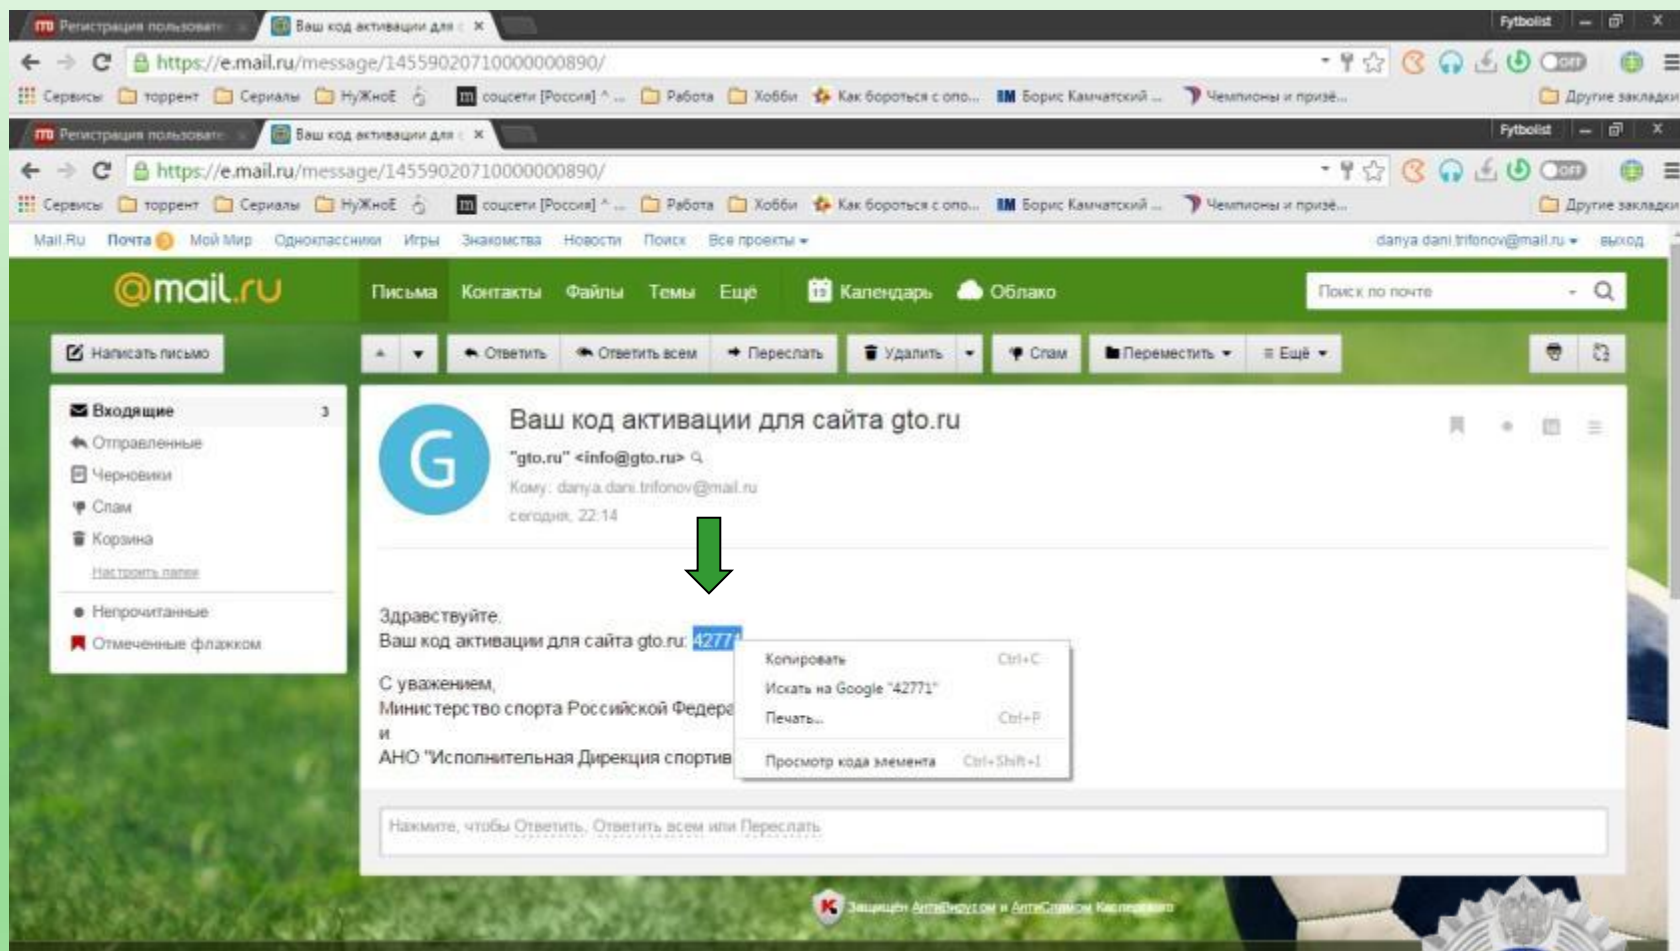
Регистрация пользовате
Ваш код активации для
Fytbolist
https://e.mail.ru/message/14559020710000000890/
Сервисы торрент Сериалы НуЖноЕ coucети [Россия] Работа Хобби Как бороться с опо... Борис Камчатский ... Чемпионы и призё... Другие закладки
Регистрация пользовате
Ваш код активации для
Fytbolist
https://e.mail.ru/message/14559020710000000890/
Сервисы торрент Сериалы НуЖноЕ coucети [Россия] Работа Хобби Как бороться с опо... Борис Камчатский ... Чемпионы и призё... Другие закладки
Mail.Ru Почта 3 Мой Мир Одноклассники Игры Знакомства Новости Поиск Все проекты
danya.dani.trifonov@mail.ru выход
@mail.ru
Письма Контакты Файлы Темы Ещё
Календарь Облако
Поиск по почте
Написать письмо
Ответить Ответить всем Переслать Удалить Спам Переместить Ещё
Входящие 3
Отправленные
Черновики
Спам
Корзина
Настроить папки
Непрочитанные
Отмеченные флажком
Ваш код активации для сайта gto.ru
"gto.ru" <info@gto.ru>
Кому: danya.dani.trifonov@mail.ru
сегодня, 22:14
Здравствуйте.
Ваш код активации для сайта gto.ru: 42771
С уважением,
Министерство спорта Российской Федера
и
АНО "Исполнительная Дирекция спортив
Копировать Ctrl+C
Искать на Google "42771"
Печать... Ctrl+P
Просмотр кода элемента Ctrl+Shift+I
Нажмите, чтобы Ответить, Ответить всем или Переслать
Защищен Антивирусом и АнтиСпамом Касперского